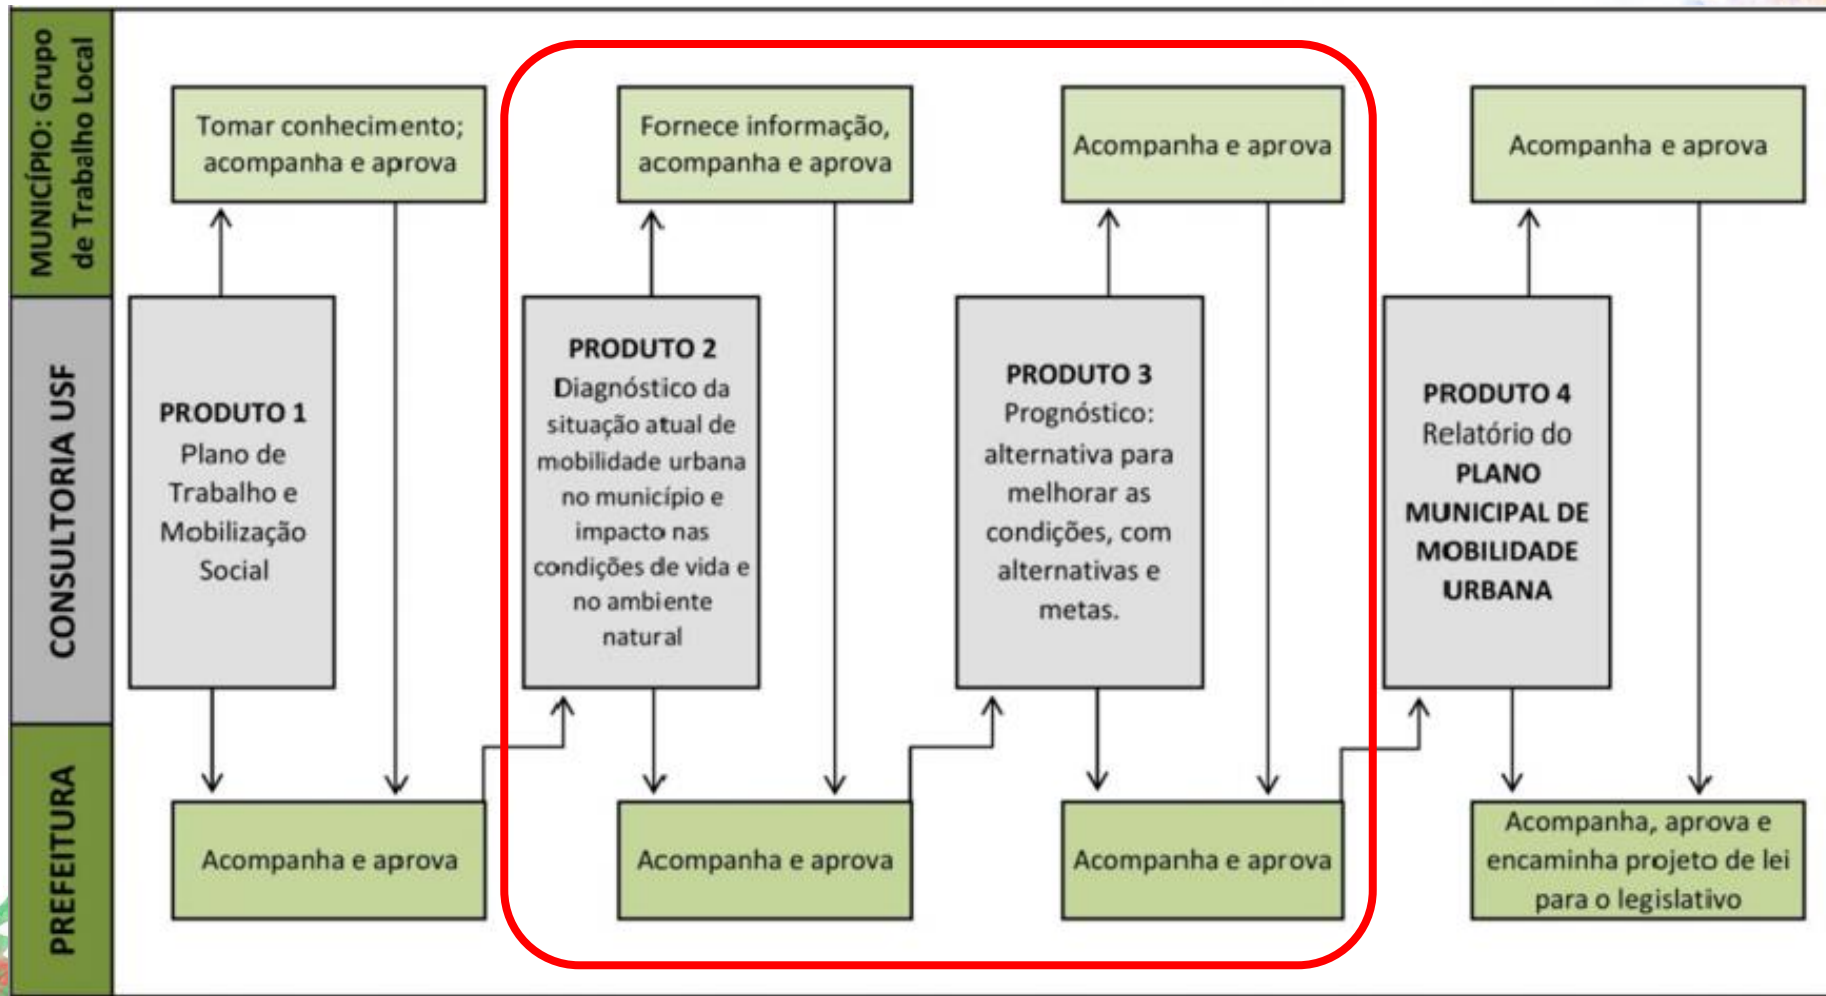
MUNICÍPIO: Grupo de Trabalho Local

CONSULTORIA USF

PREFEITURA

Tomar conhecimento; acompanha e aprova

Fornece informação, acompanha e aprova

Acompanha e aprova

Acompanha e aprova

PRODUTO 1
Plano de Trabalho e Mobilização Social

PRODUTO 2
Diagnóstico da situação atual de mobilidade urbana no município e impacto nas condições de vida e no ambiente natural

PRODUTO 3
Prognóstico: alternativa para melhorar as condições, com alternativas e metas.

PRODUTO 4
Relatório do PLANO MUNICIPAL DE MOBILIDADE URBANA

Acompanha e aprova

Acompanha e aprova

Acompanha e aprova

Acompanha, aprova e encaminha projeto de lei para o legislativo